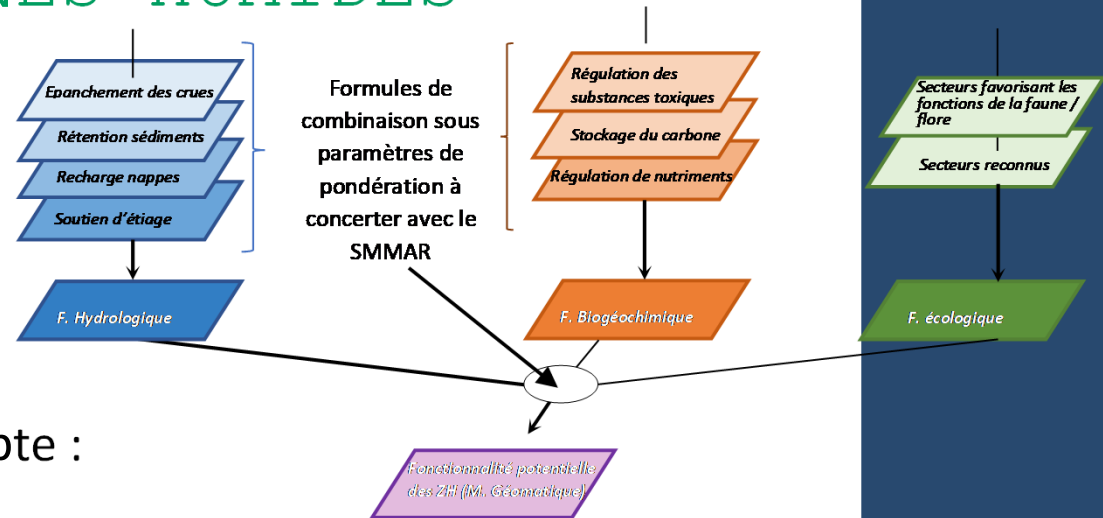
Epanchement des crues
Rétention sédiments
Recharge nappes
Soutien d'étiage

F. Hydrologique

Formules de combinaison sous paramètres de pondération à concerter avec le SMMAR

Régulation des substances toxiques
Stockage du carbone
Régulation de nutriments

F. Biogéochimique

Secteurs favorisant les fonctions de la faune / flore
Secteurs reconnus

F. écologique

ote :

Fonctionnalité potentielle des ZH (M. Géomatique)